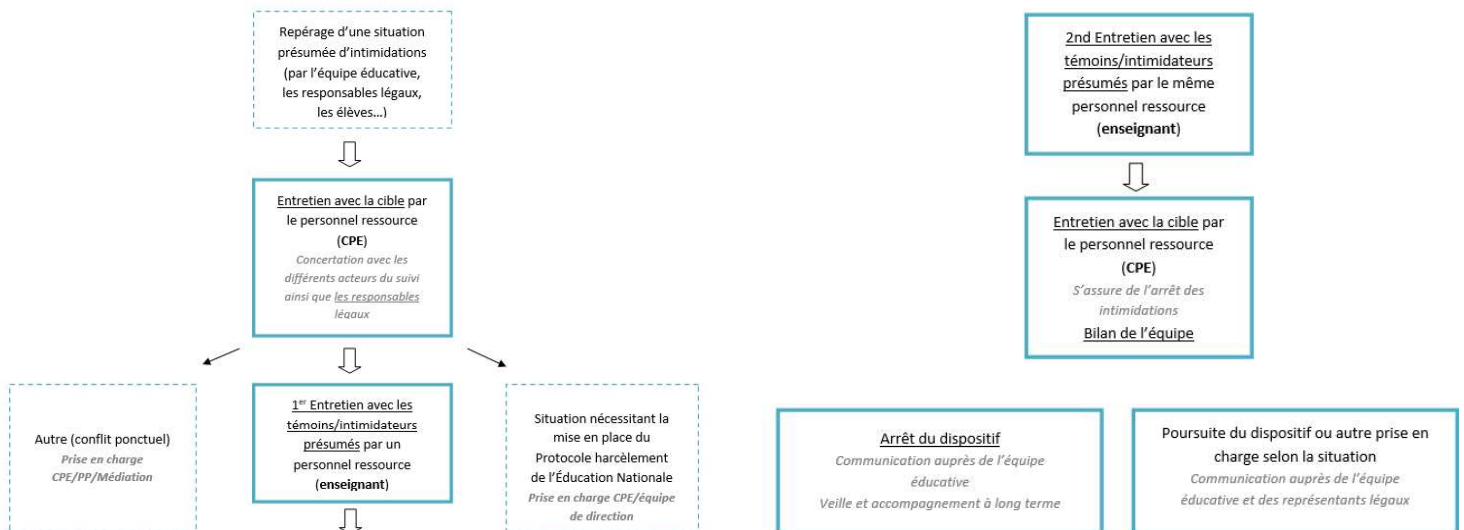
Repérage d'une situation présumée d'intimidations (par l'équipe éducative, les responsables légaux, les élèves…)

Entretien avec la cible par le personnel ressource (**CPE**)
*Concertation avec les différents acteurs du suivi ainsi que les responsables légaux*

Autre (conflit ponctuel)
*Prise en charge CPE/PP/Médiation*

$1^{er}$ Entretien avec les témoins/intimidateurs présumés par un personnel ressource (**enseignant**)

Situation nécessitant la mise en place du Protocole harcèlement de l'Éducation Nationale
*Prise en charge CPE/équipe de direction*

2nd Entretien avec les témoins/intimidateurs présumés par le même personnel ressource (**enseignant**)

Entretien avec la cible par le personnel ressource (**CPE**)
*S'assure de l'arrêt des intimidations*
Bilan de l'équipe

Arrêt du dispositif
*Communication auprès de l'équipe éducative*
*Veille et accompagnement à long terme*

Poursuite du dispositif ou autre prise en charge selon la situation
*Communication auprès de l'équipe éducative et des représentants légaux*